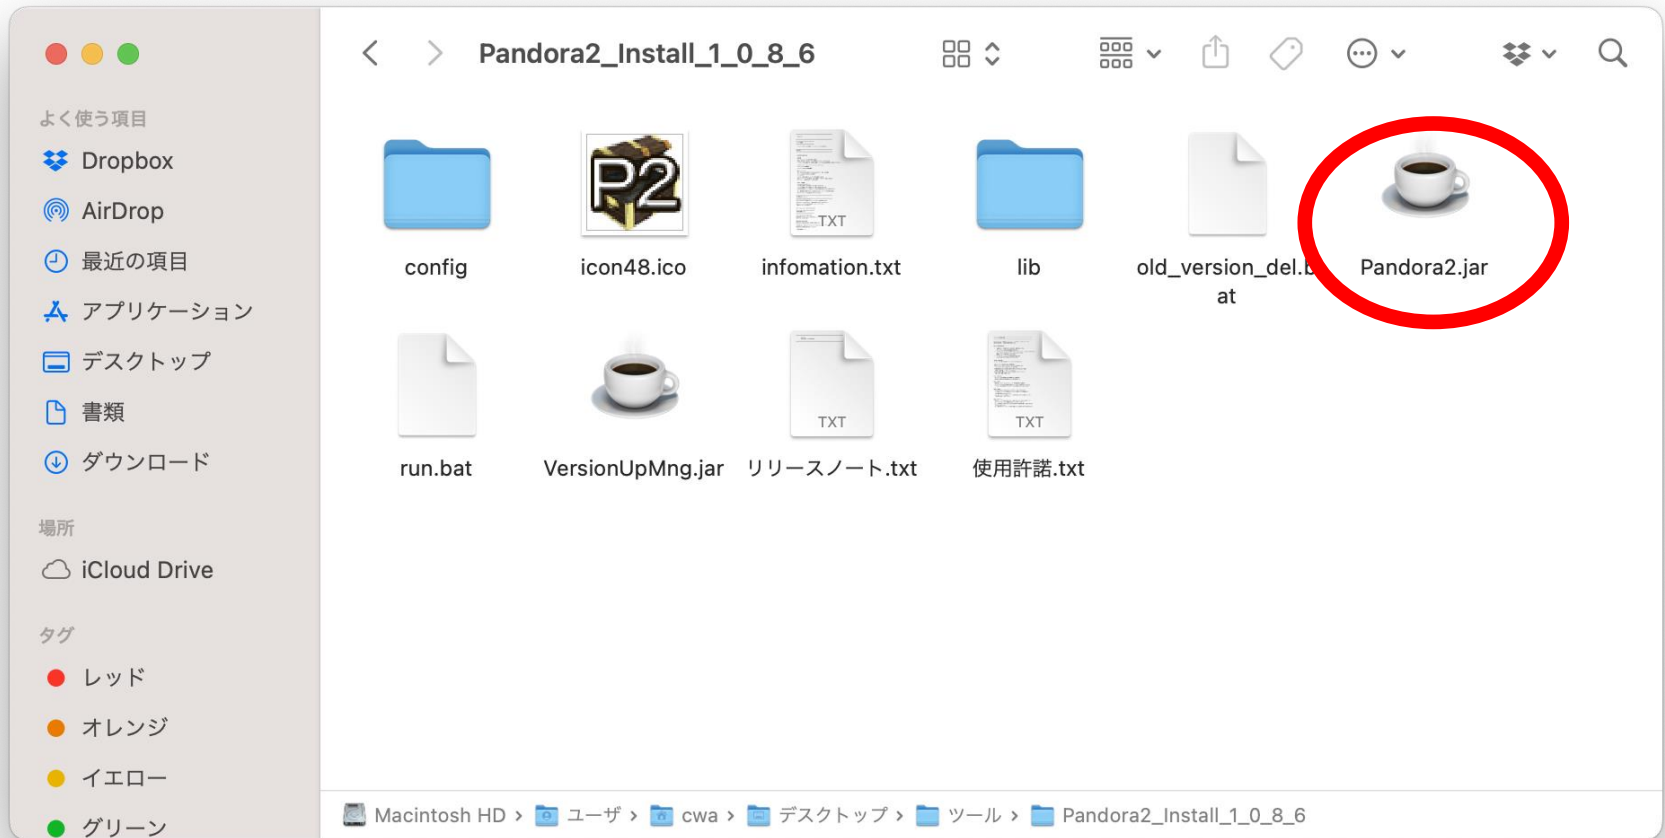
よく使う項目
Dropbox
AirDrop
最近の項目
アプリケーション
デスクトップ
書類
ダウンロード

場所
iCloud Drive

タグ
レッド
オレンジ
イエロー
グリーン

Pandora2_Install_1_0_8_6

P2

config
icon48.ico
TXT
infomation.txt
lib
old_version_del.bat
Pandora2.jar

run.bat
VersionUpMng.jar
TXT
リリースノート.txt
TXT
使用許諾.txt

Macintosh HD › ユーザ › cwa › デスクトップ › ツール › Pandora2_Install_1_0_8_6